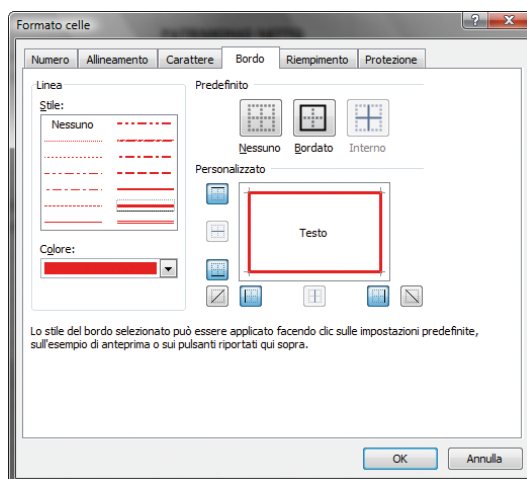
Formato celle

Numero | Allineamento | Carattere | Bordo | Riempimento | Protezione

Linea
Stile:
Nessuno

Colore:

Predefinito
Nessuno | Bordato | Interno

Personalizzato
Testo

Lo stile del bordo selezionato può essere applicato facendo clic sulle impostazioni predefinite, sull'esempio di anteprima o sui pulsanti riportati qui sopra.

OK | Annulla